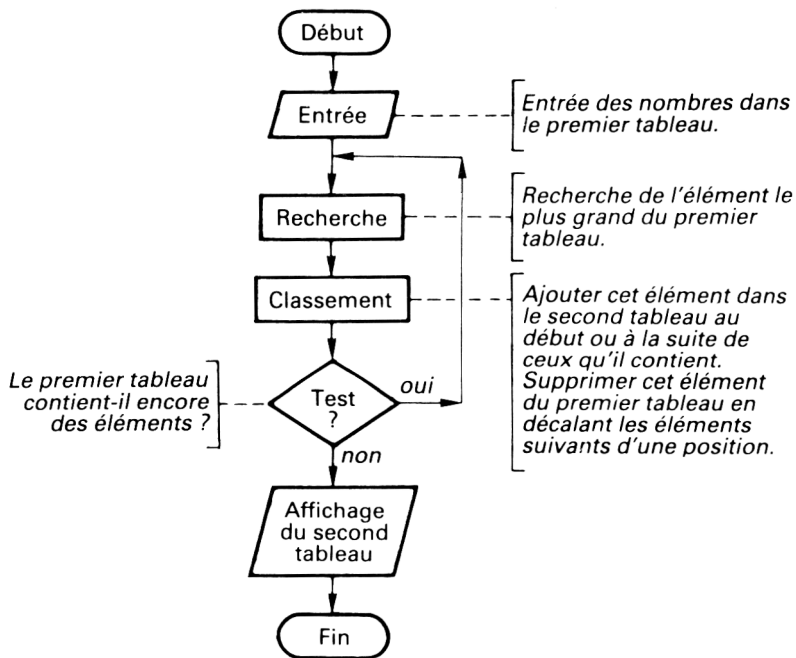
Début

Entrée

Entrée des nombres dans le premier tableau.

Recherche

Recherche de l'élément le plus grand du premier tableau.

Classement

Ajouter cet élément dans le second tableau au début ou à la suite de ceux qu'il contient. Supprimer cet élément du premier tableau en décalant les éléments suivants d'une position.

Le premier tableau contient-il encore des éléments ?

Test ?

oui

non

Affichage du second tableau

Fin